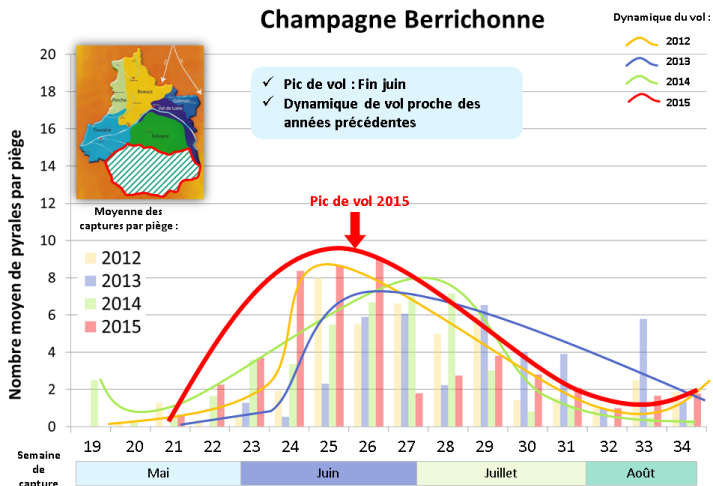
Champagne Berrichonne

Dynamique du vol :
2012
2013
2014
2015

✓ Pic de vol : Fin juin
✓ Dynamique de vol proche des années précédentes

Beauce
Perche
Gâtinais
Val de Loire
Touraine
Sologne

Pic de vol 2015

Moyenne des captures par piège :
2012
2013
2014
2015

Nombre moyen de pyrales par piège

20
18
16
14
12
10
8
6
4
2
0

Semaine de capture
19 20 21 22 23 24 25 26 27 28 29 30 31 32 33 34

Mai
Juin
Juillet
Août